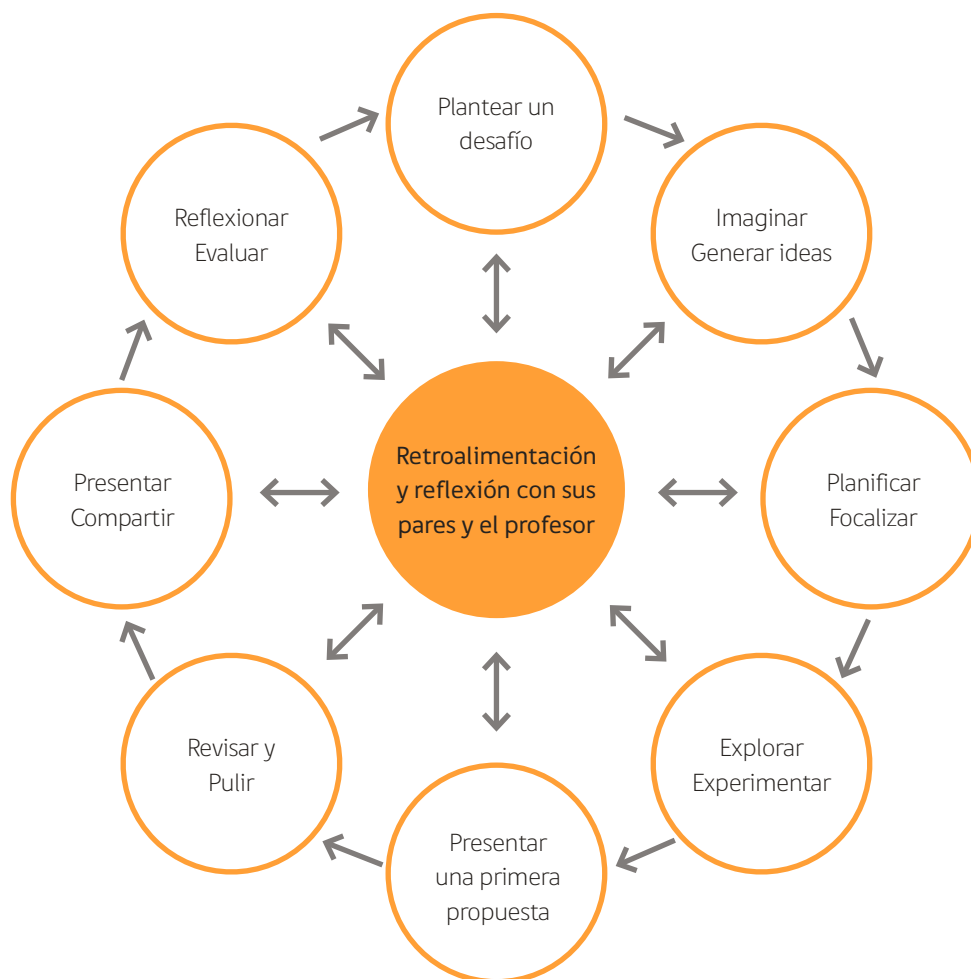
Plantear un desafío

Imaginar
Generar ideas

Planificar
Focalizar

Explorar
Experimentar

Presentar una primera propuesta

Revisar y Pulir

Presentar
Compartir

Reflexionar
Evaluar

Retroalimentación y reflexión con sus pares y el profesor